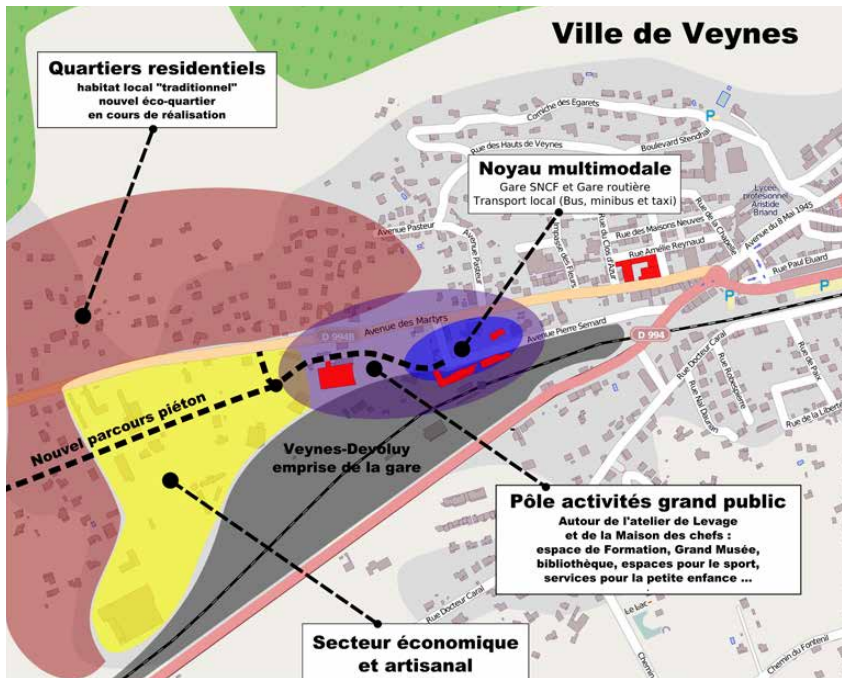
Ville de Veynes

Quartiers residentiels
habitat local "traditionnel"
nouvel éco-quartier
en cours de réalisation

Noyau multimodale
Gare SNCF et Gare routière
Transport local (Bus, minibus et taxi)

Corniche des Egarets
Boulevard Stendhal
Rue des Hauts de Veynes
Lycée professionnel Aristide Briand
Avenue Pasteur
Avenue Pasteur
Impasse des Fleurs
Rue du Clos d'Aut
Rue des Maisons Neuves
Rue de la Chapelle
Avenue du 8 Mai 1945
Rue Amélie Reynaud
Rue Paul Eluard
P
P
P
D 994B
Avenue des Martyrs
Avenue Pierre Semard
D 994
Rue Docteur Caral
Rue Robespierre
Rue de Paix
Rue Nal Daurian
Rue de la Liberté

Nouvel parcours piéton

Veynes-Devoluy
emprise de la gare

Pôle activités grand public
Autour de l'atelier de Levage
et de la Maison des chefs :
espace de Formation, Grand Musée,
bibliothèque, espaces pour le sport,
services pour la petite enfance ...

Rue Docteur Caral
Le Lac
Chemin du Fontenil

Secteur économique
et artisanal